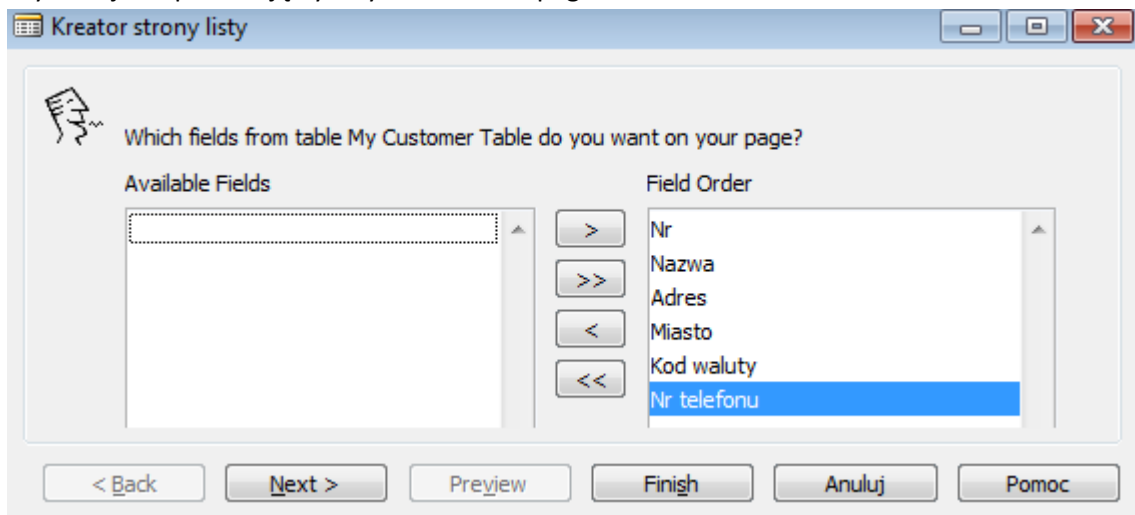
Kreator strony listy

Which fields from table My Customer Table do you want on your page?

Available Fields

Field Order

>
>>
<
<<

Nr
Nazwa
Adres
Miasto
Kod waluty
Nr telefonu

< Back
Next >
Preview
Finish
Anuluj
Pomoc